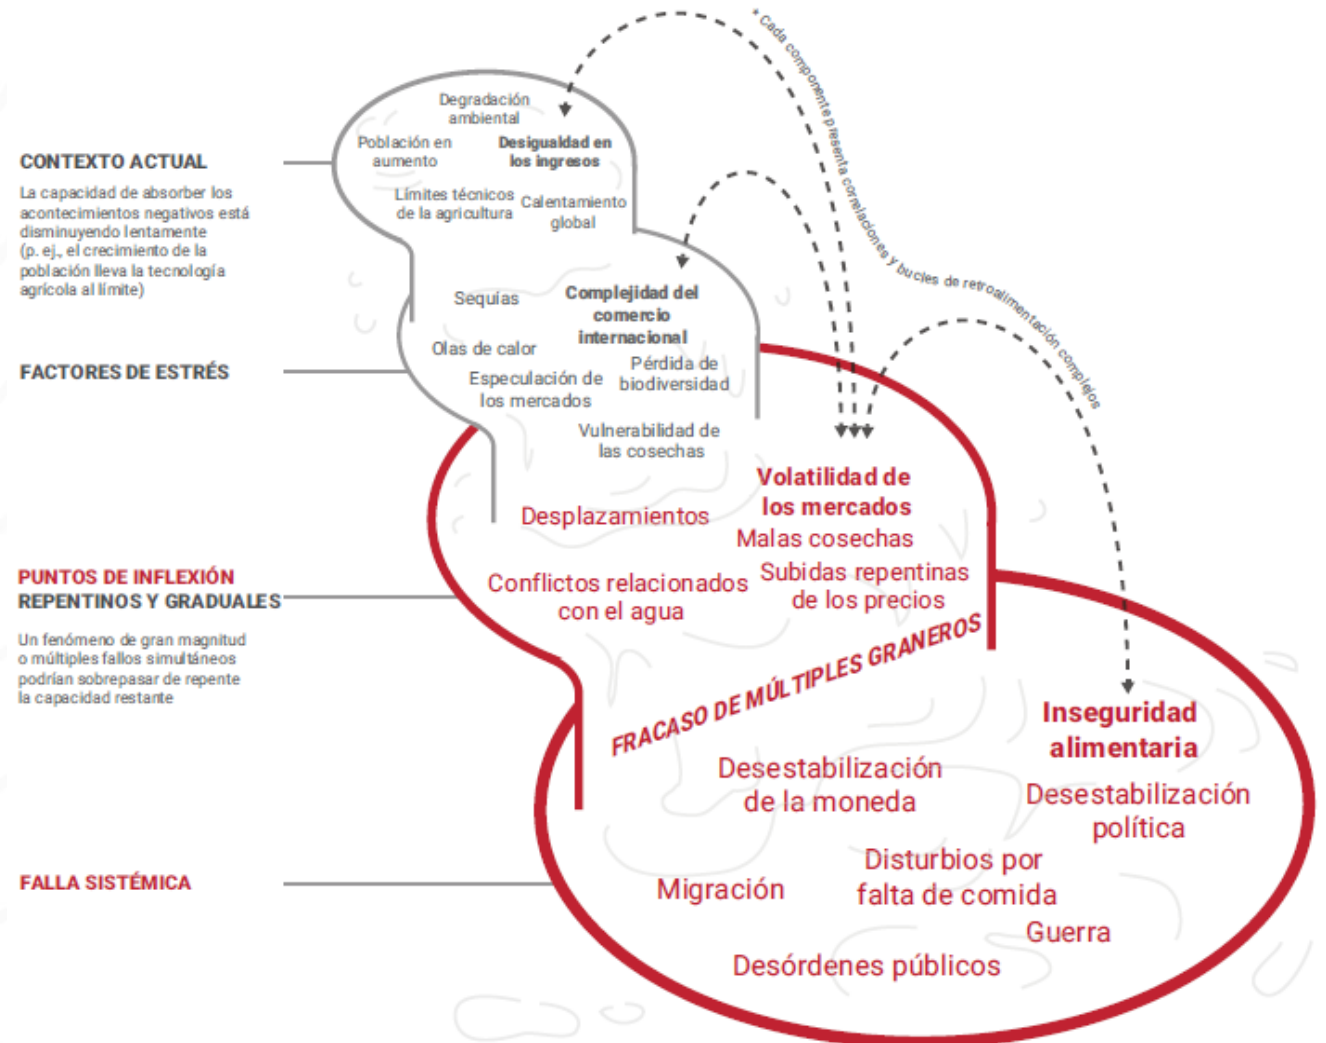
CONTEXTO ACTUAL

La capacidad de absorber los acontecimientos negativos está disminuyendo lentamente (p. ej., el crecimiento de la población lleva la tecnología agrícola al límite)

FACTORES DE ESTRÉS

PUNTOS DE INFLEXIÓN REPENTINOS Y GRADUALES

Un fenómeno de gran magnitud o múltiples fallos simultáneos podrían sobrepasar de repente la capacidad restante

FALLA SISTÉMICA

Degradación ambiental

Población en aumento

Desigualdad en los ingresos

Límites técnicos de la agricultura

Calentamiento global

Sequías

Complejidad del comercio internacional

Olas de calor

Especulación de los mercados

Pérdida de biodiversidad

Vulnerabilidad de las cosechas

* Cada componente presenta correlaciones y bucles de retroalimentación complejos

Volatilidad de los mercados

Desplazamientos

Malas cosechas

Conflictos relacionados con el agua

Subidas repentinas de los precios

FRACASO DE MÚLTIPLES GRANEROS

Inseguridad alimentaria

Desestabilización de la moneda

Desestabilización política

Disturbios por falta de comida

Migración

Guerra

Desórdenes públicos